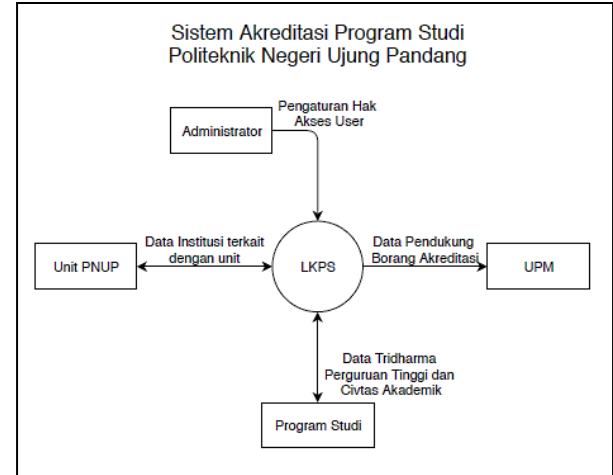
Sistem Akreditasi Program Studi
Politeknik Negeri Ujung Pandang

Administrator

Pengaturan Hak Akses User

Unit PNUP

Data Institusi terkait dengan unit

LKPS

Data Pendukung Borang Akreditasi

UPM

Data Tridharma Perguruan Tinggi dan Civtas Akademik

Program Studi